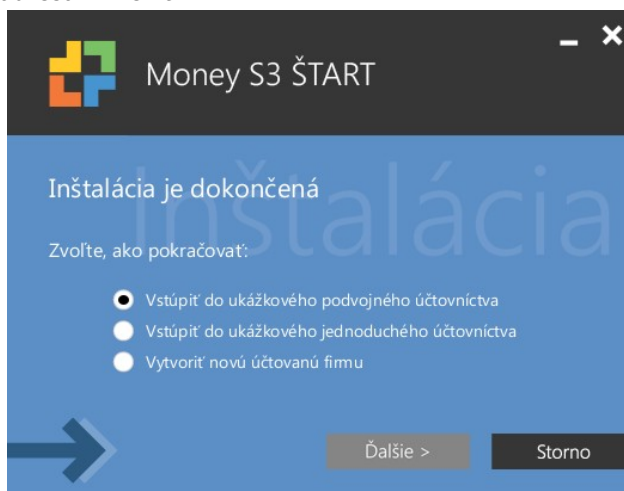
Money S3 ŠTART

Inštalácia

Inštalácia je dokončená

Zvoľte, ako pokračovať:

Vstúpiť do ukážkového podvojného účtovníctva

Vstúpiť do ukážkového jednoduchého účtovníctva

Vytvoriť novú účtovanú firmu

Ďalšie >

Storno